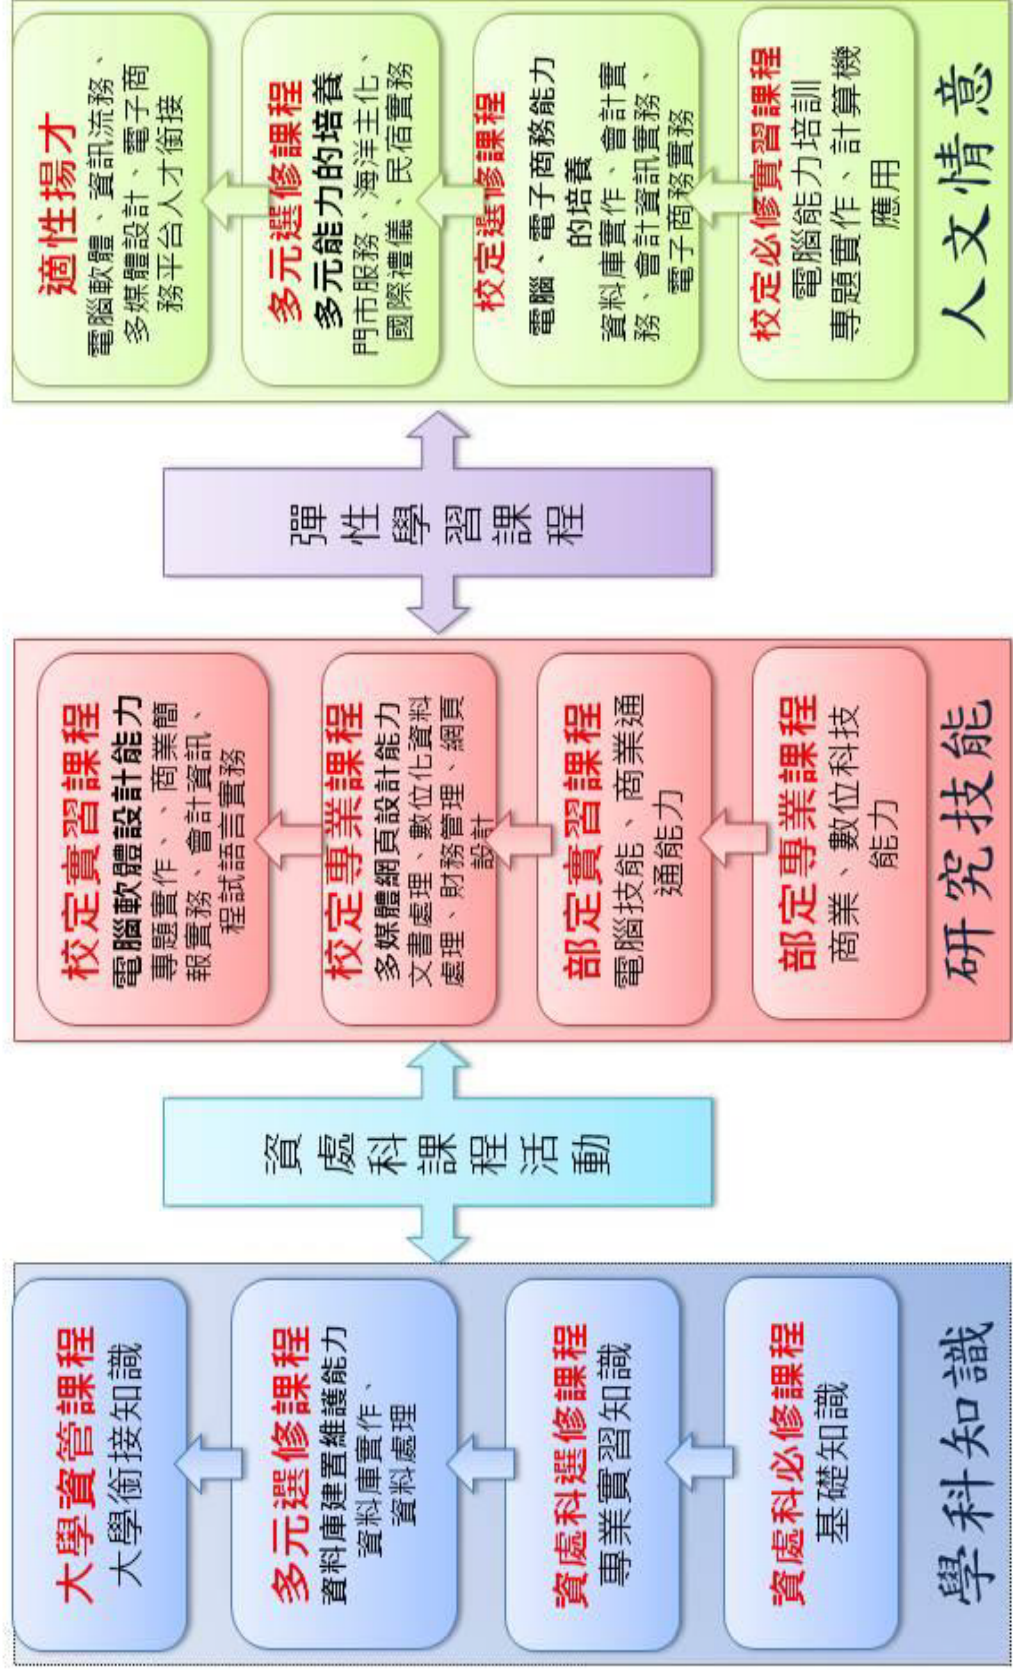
人文情意

校定必修實習課程
電腦能力培訓
專題實作、計算機應用

校定選修課程
電腦、電子商務能力的培養
資料庫實作、會計實務、會計資訊實務、電子商務實務

多元選修課程
多元能力的培養
門市服務、海洋主化、國際禮儀、民宿實務

適性揚才
電腦軟體、資訊流務、多媒體設計、電子商務平台人才銜接

彈性學習課程

研究技能

部定專業課程
商業、數位科技能力

部定實習課程
電腦技能、商業通能力

校定專業課程
多媒體網頁設計能力
文書處理、數位化資料處理、財務管理、網頁設計

校定實習課程
電腦軟體設計能力
專題實作、商業簡報實務、會計資訊、程試語言實務

資處科課程活動

學科知識

資處科必修課程
基礎知識

資處科選修課程
專業實習知識

多元選修課程
資料庫建置維護能力
資料庫實作、資料處理

大學資管課程
大學銜接知識